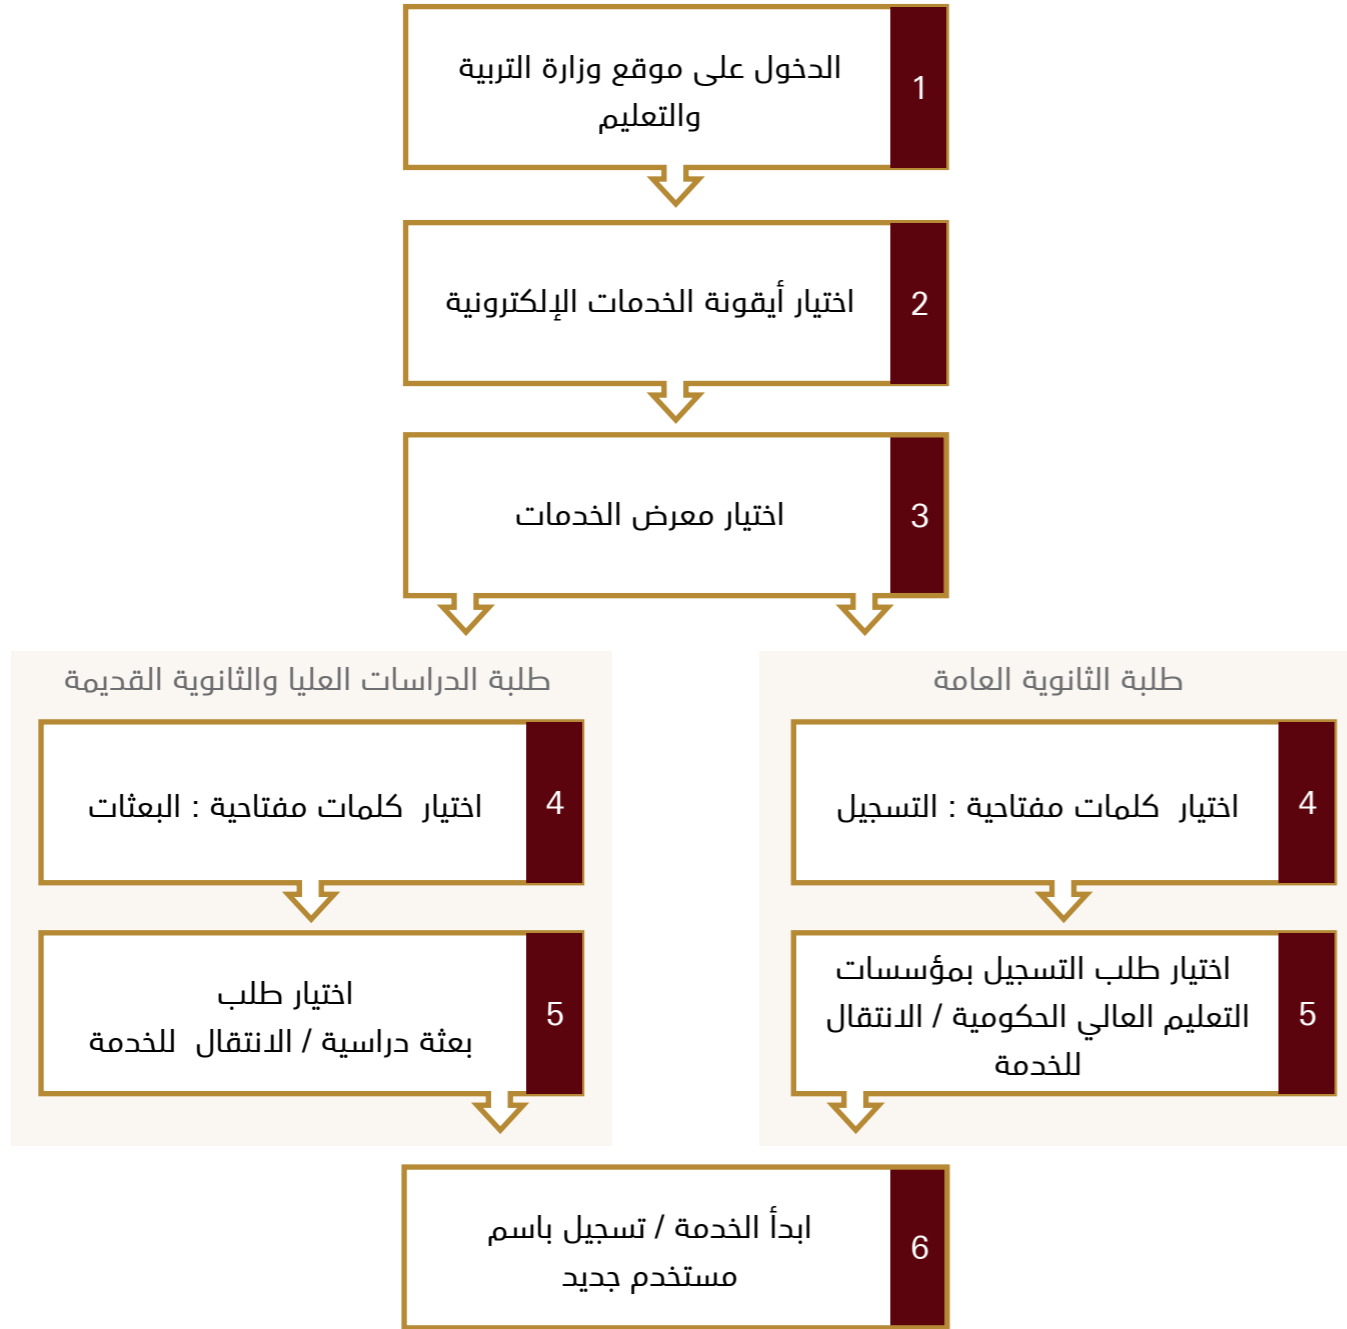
1
الدخول على موقع وزارة التربية والتعليم

2
اختيار أيقونة الخدمات الإلكترونية

3
اختيار معرض الخدمات

طلبة الثانوية العامة

4
اختيار كلمات مفتاحية : التسجيل

5
اختيار طلب التسجيل بمؤسسات التعليم العالي الحكومية / الانتقال للخدمة

طلبة الدراسات العليا والثانوية القديمة

4
اختيار كلمات مفتاحية : البعثات

5
اختيار طلب بعثة دراسية / الانتقال للخدمة

6
ابدأ الخدمة / تسجيل باسم مستخدم جديد